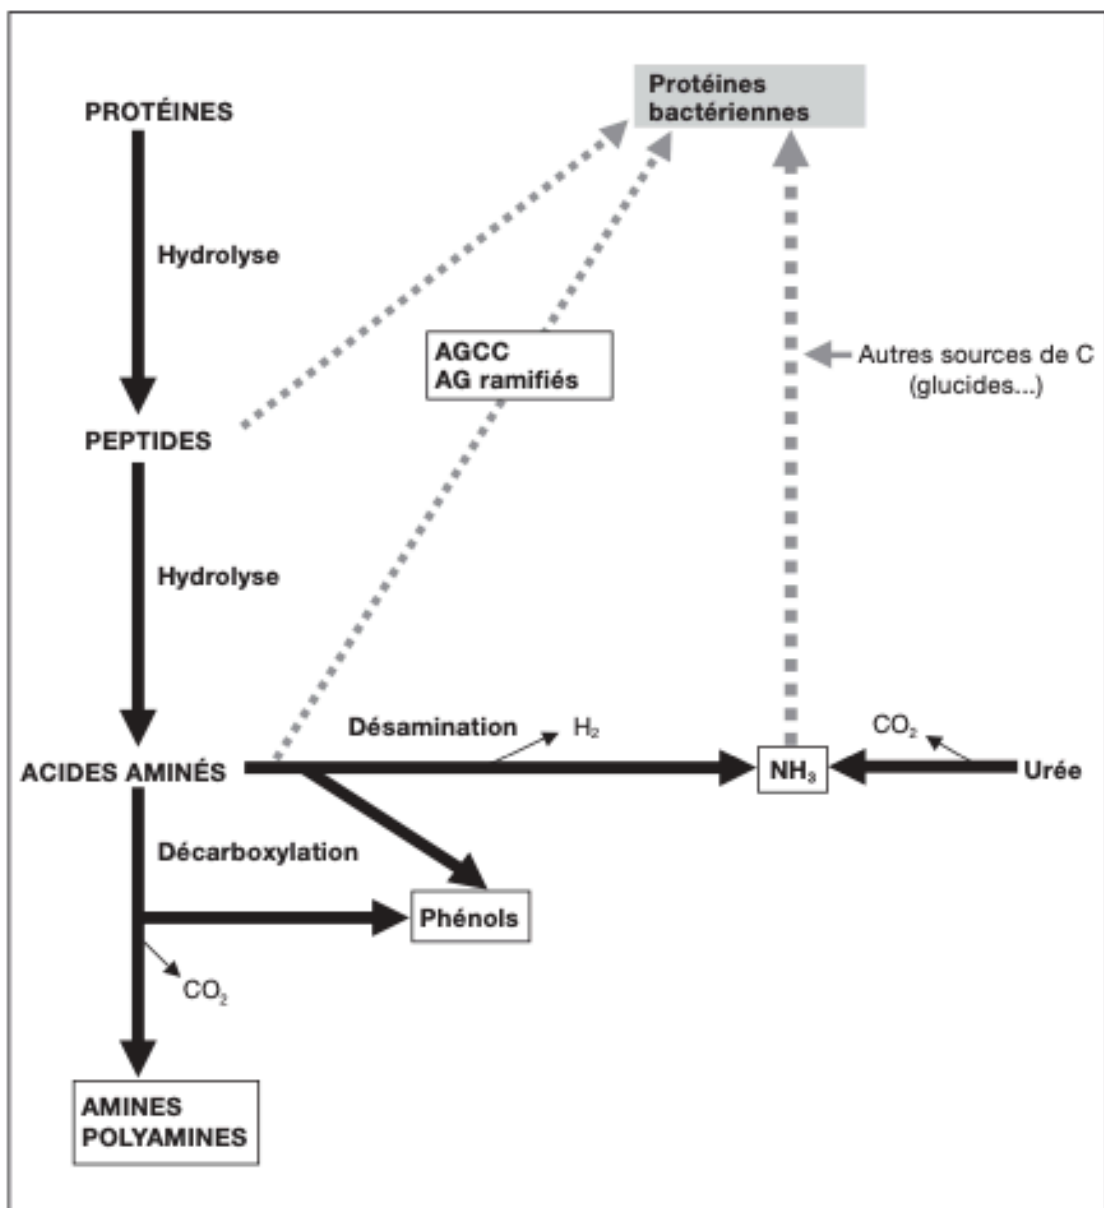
Protéines bactériennes

PROTÉINES

Hydrolyse

AGCC
AG ramifiés

Autres sources de C (glucides...)

PEPTIDES

Hydrolyse

Désamination $H_2$

$CO_2$

ACIDES AMINÉS

$NH_3$

Urée

Décarboxylation

Phénols

$CO_2$

AMINES
POLYAMINES